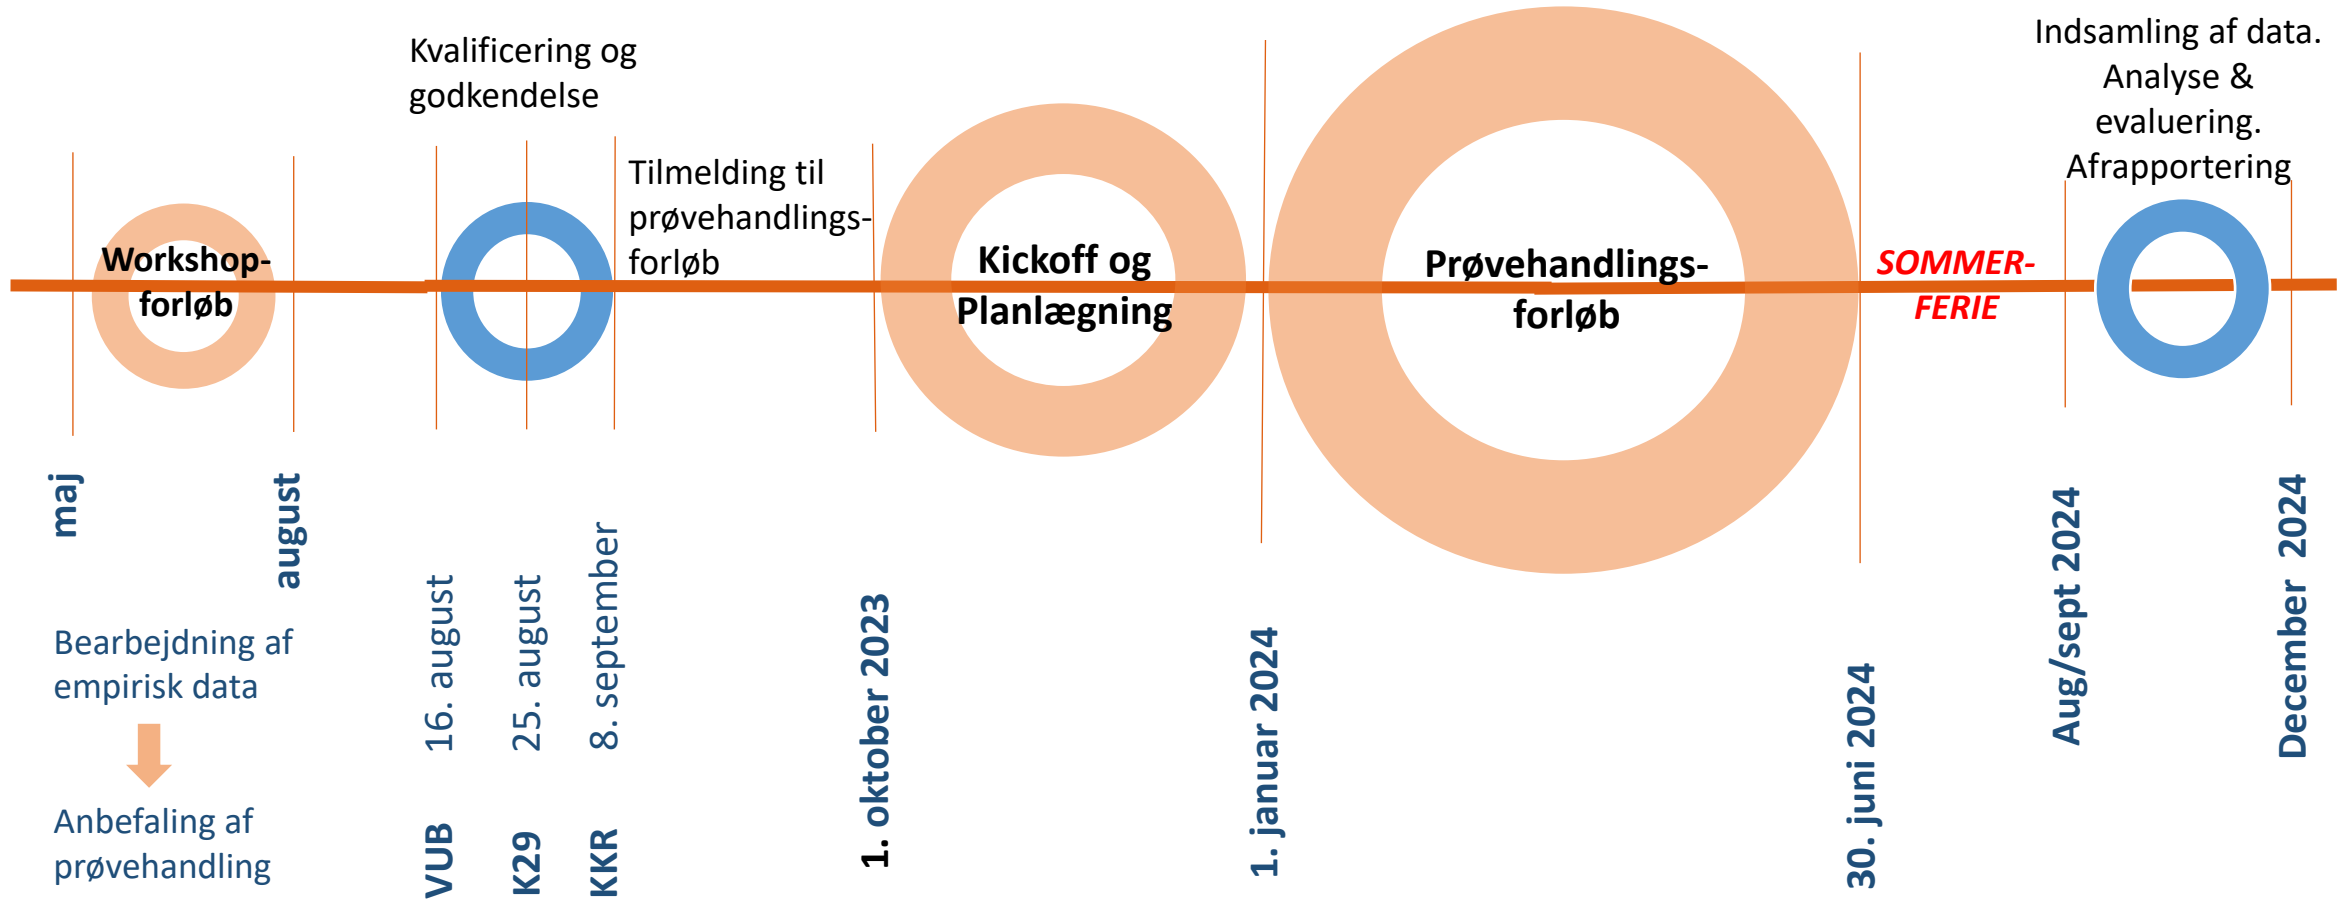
Kvalificering og godkendelse

Tilmelding til prøvehandlingsforløb

Indsamling af data. Analyse & evaluering. Afrapportering

Workshopforløb

Kickoff og Planlægning

Prøvehandlingsforløb

SOMMERFERIE

maj

august

16. august

25. august

8. september

1. oktober 2023

1. januar 2024

30. juni 2024

Aug/sept 2024

December 2024

Bearbejdning af empirisk data

Anbefaling af prøvehandling

VUB

K29

KKR